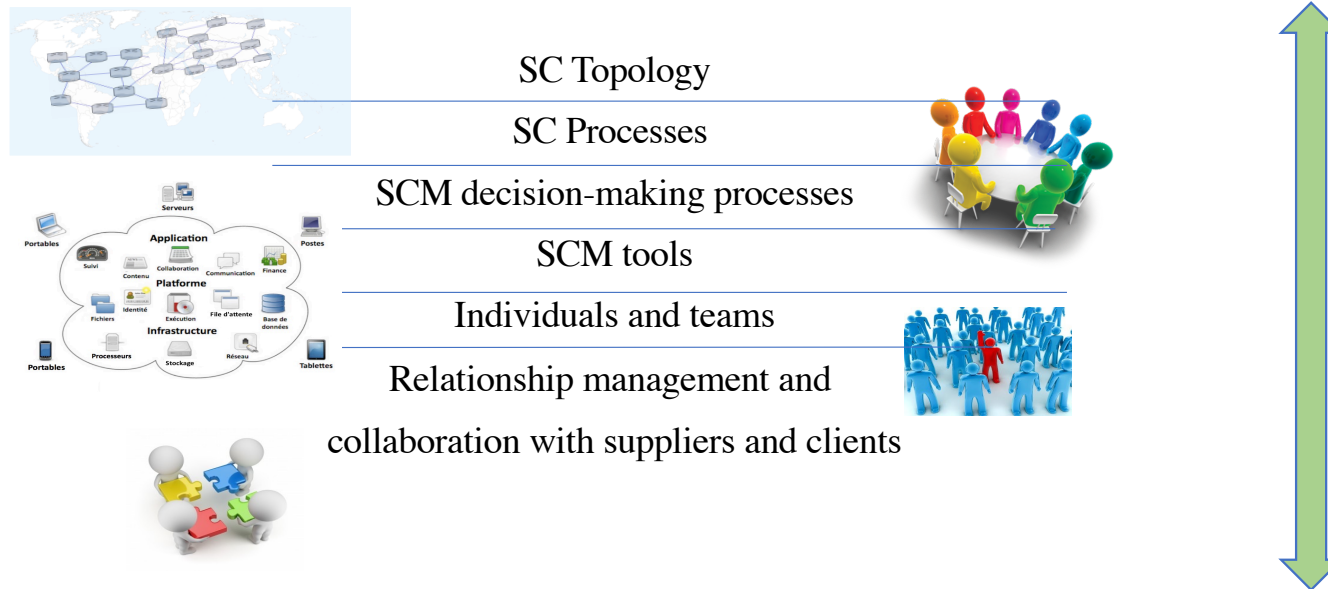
SC Topology

SC Processes

SCM decision-making processes

SCM tools

Individuals and teams

Relationship management and collaboration with suppliers and clients

Serveurs
Portables
Postes
Application
Suivi
Contenu
Collaboration
Communication
Finance
Platforme
Fichiers
Identité
Exécution
File d'attente
Base de données
Infrastructure
Processeurs
Stockage
Réseau
Portables
Tablettes